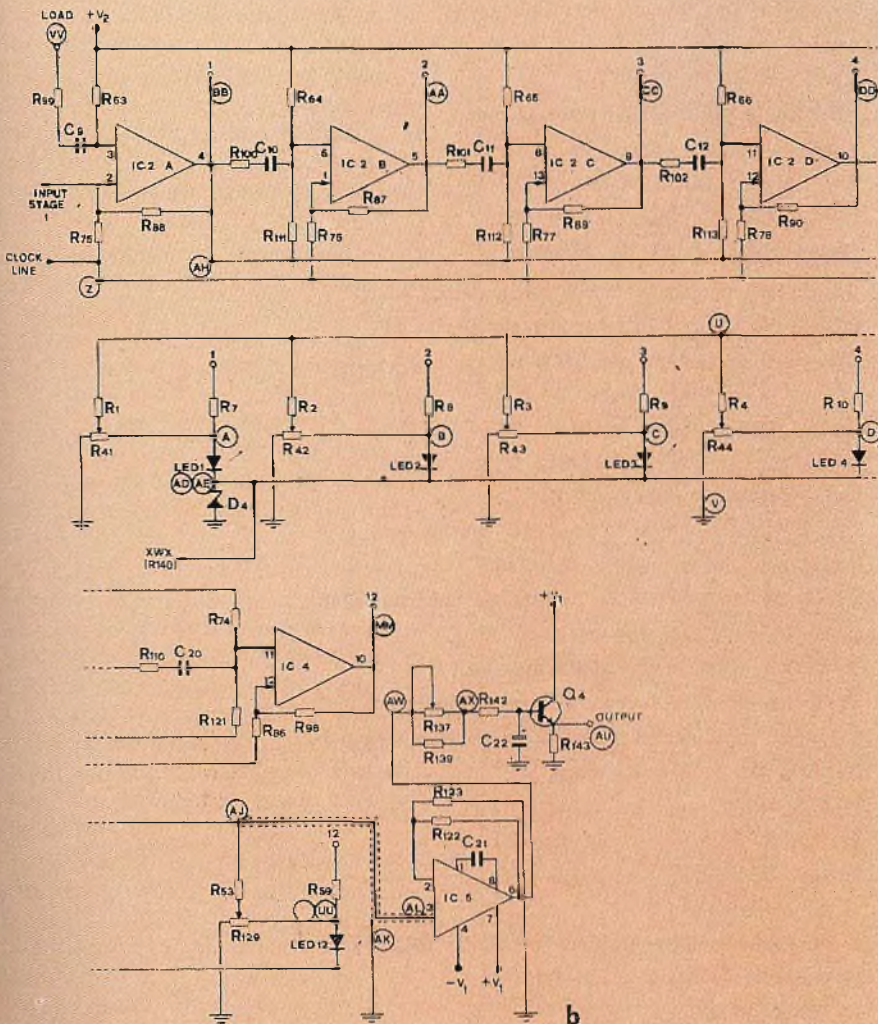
LOAD +V2
VV
R99 R63 C9
3 2 IC2 A 4
1 BB
R64 R100 C10
6 1 IC 2 B 5
2 AA
R65 R101 C11
8 13 IC 2 C 9
3 CC
R66 C12 R102
11 12 IC 2 D 10
4 DD
INPUT STAGE 1
R75 R88
R111 R76 R87
R112 R77 R89
R113 R78 R90
CLOCK LINE
Z AH

U
R1 R7 1 R2 R8 2 R3 R9 3 R4 R10 4
R41 A R42 B R43 C R44 D
LED1 LED2 LED3 LED 4
AD AE
D4
V
XWX (R140)

12 MM
R74
R110 C20 11 IC 4 10
R121 R86 R98
AW AX R142 Q4
R137 +V1
R139 C22 R143 outPut AU
R123
R122 C21
AJ 12
R53 R59 UU 2 IC 5 8 6
AL 3
R129 LED 12 AK 4 7
$-V_1$ $+V_1$
b